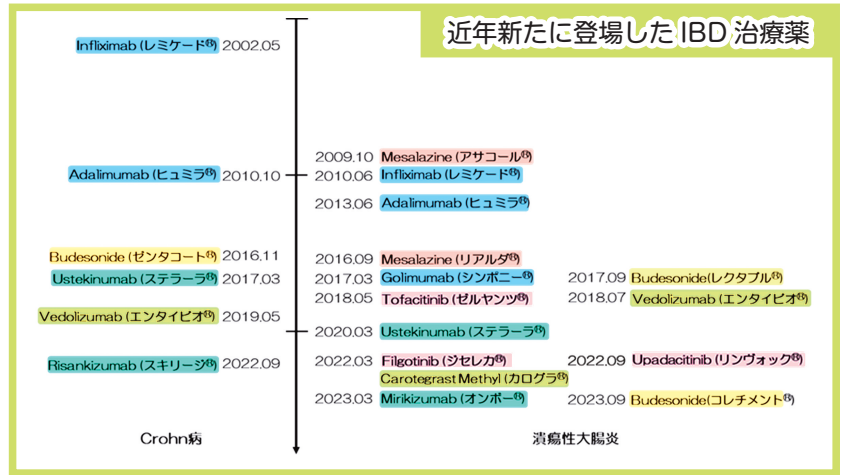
近年新たに登場したIBD治療薬

Infliximab (レミケード®) 2002.05

Adalimumab (ヒュミラ®) 2010.10

Budesonide (ゼンタコート®) 2016.11
Ustekinumab (ステラーラ®) 2017.03
Vedolizumab (エンタイビオ®) 2019.05

Risankizumab (スキリージ®) 2022.09

Crohn病

2009.10 Mesalazine (アサコール®)
2010.06 Infliximab (レミケード®)
2013.06 Adalimumab (ヒュミラ®)

2016.09 Mesalazine (リアルダ®)
2017.03 Golimumab (シンポニー®)
2018.05 Tofacitinib (ゼルヤンツ®)

2020.03 Ustekinumab (ステラーラ®)

2022.03 Filgotinib (ジセレカ®)
Carotegrast Methyl (カログラ®)
2023.03 Mirikizumab (オンボー®)

2017.09 Budesonide(レクタブル®)
2018.07 Vedolizumab (エンタイビオ®)

2022.09 Upadacitinib (リンヴォック®)

2023.09 Budesonide(コレチメント®)

潰瘍性大腸炎